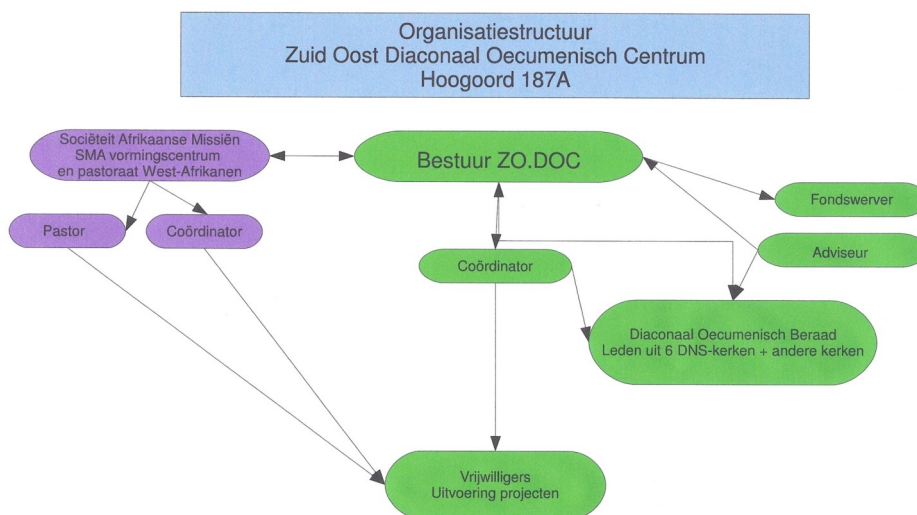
Organisatiestructuur
Zuid Oost Diaconaal Oecumenisch Centrum
Hoogoord 187A

Sociëteit Afrikaanse Missiën
SMA vormingscentrum
en pastoraat West-Afrikanen

Bestuur ZO.DOC

Fondswerver

Pastor

Coördinator

Adviseur

Coördinator

Diaconaal Oecumenisch Beraad
Leden uit 6 DNS-kerken + andere kerken

Vrijwilligers
Uitvoering projecten